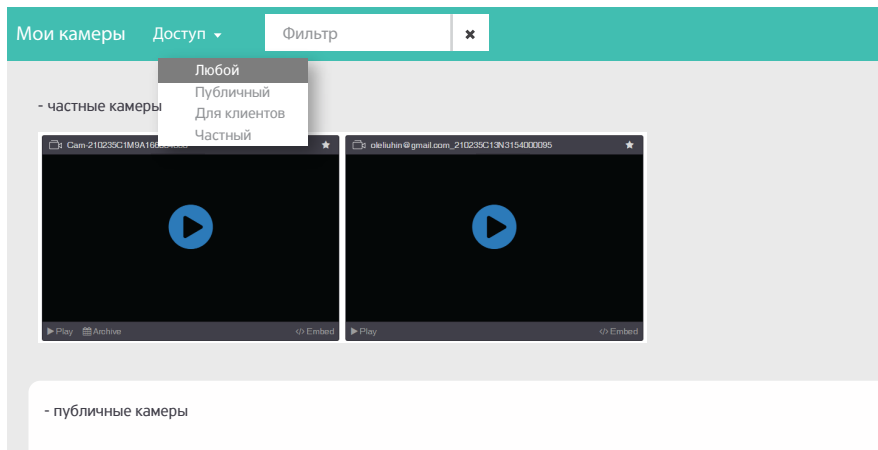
Мои камеры Доступ

Фильтр

×

Любой
Публичный
Для клиентов
Частный

- частные камеры

Cam-210235C1M9A16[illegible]

▶ Play Archive Embed

oleliuhin@gmail.com_210235C13N3154000095

▶ Play Embed

- публичные камеры